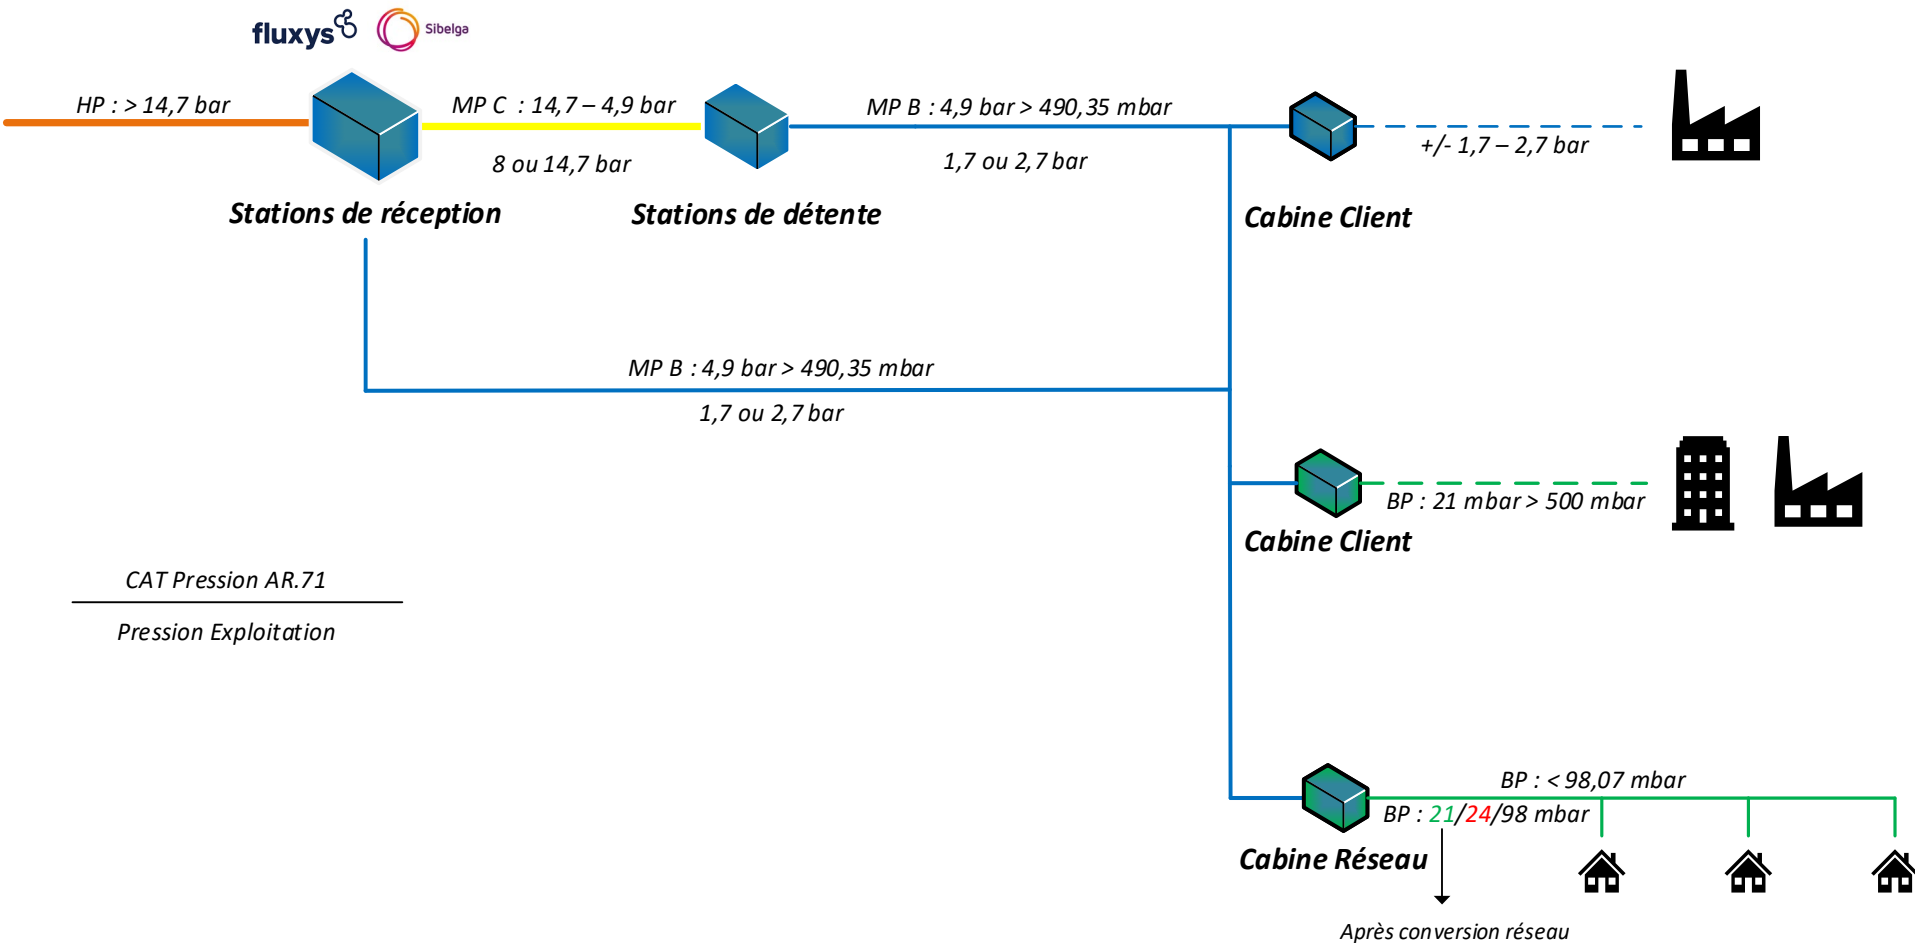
fluxys Sibelga

HP : > 14,7 bar

MP C : 14,7 – 4,9 bar

8 ou 14,7 bar

MP B : 4,9 bar > 490,35 mbar

1,7 ou 2,7 bar

+/- 1,7 – 2,7 bar

Stations de réception

Stations de détente

Cabine Client

MP B : 4,9 bar > 490,35 mbar

1,7 ou 2,7 bar

BP : 21 mbar > 500 mbar

Cabine Client

CAT Pression AR.71

Pression Exploitation

BP : < 98,07 mbar

BP : 21/24/98 mbar

Cabine Réseau

Après conversion réseau